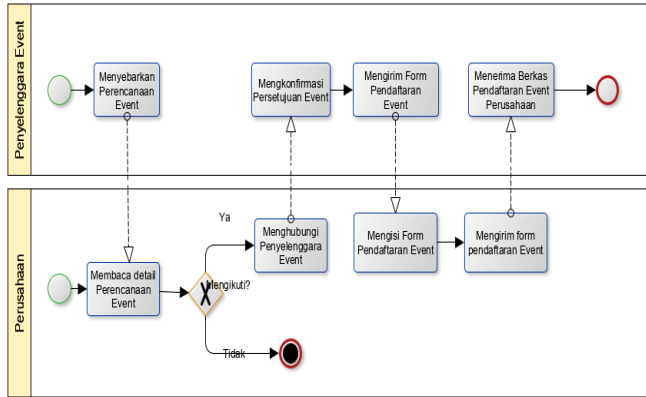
Penyelenggara Event

Menyebarkan Perencanaan Event

Mengkonfirmasi Persetujuan Event

Mengirim Form Pendaftaran Event

Menerima Berkas Pendaftaran Event Perusahaan

Perusahaan

Ya

Menghubungi Penyelenggara Event

Mengisi Form Pendaftaran Event

Mengirim form pendaftaran Event

Membaca detail Perencanaan Event

Mengikuti?

Tidak